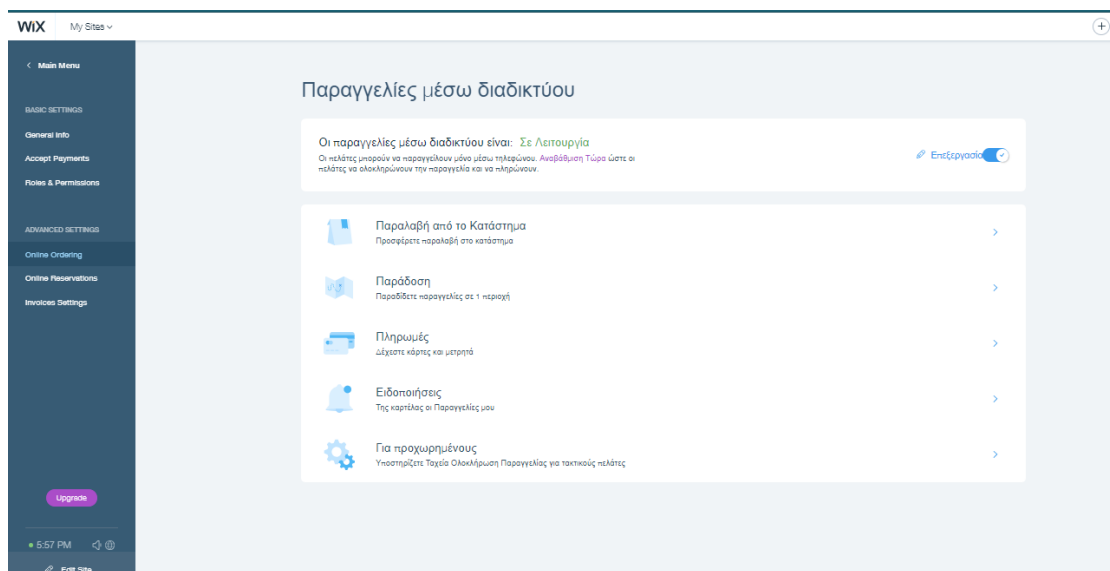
WiX My Sites

< Main Menu

BASIC SETTINGS

General Info

Accept Payments

Roles & Permissions

ADVANCED SETTINGS

Online Ordering

Online Reservations

Invoices Settings

Upgrade

5:57 PM

Edit Site

Παραγγελίες μέσω διαδικτύου

Οι παραγγελίες μέσω διαδικτύου είναι: Σε Λειτουργία

Οι πελάτες μπορούν να παραγγείλουν μόνο μέσω τηλεφώνου. Αναβάθμιση Τώρα ώστε οι πελάτες να ολοκληρώνουν την παραγγελία και να πληρώνουν.

Επεξεργασία

Παραλαβή από το Κατάστημα
Προσφέρετε παραλαβή στο κατάστημα

Παράδοση
Παραδίδετε παραγγελίες σε 1 περιοχή

Πληρωμές
Δέχεστε κάρτες και μετρητά

Ειδοποιήσεις
Της καρτέλας οι Παραγγελίες μου

Για προχωρημένους
Υποστηρίζετε Ταχεία Ολοκλήρωση Παραγγελίας για τακτικούς πελάτες